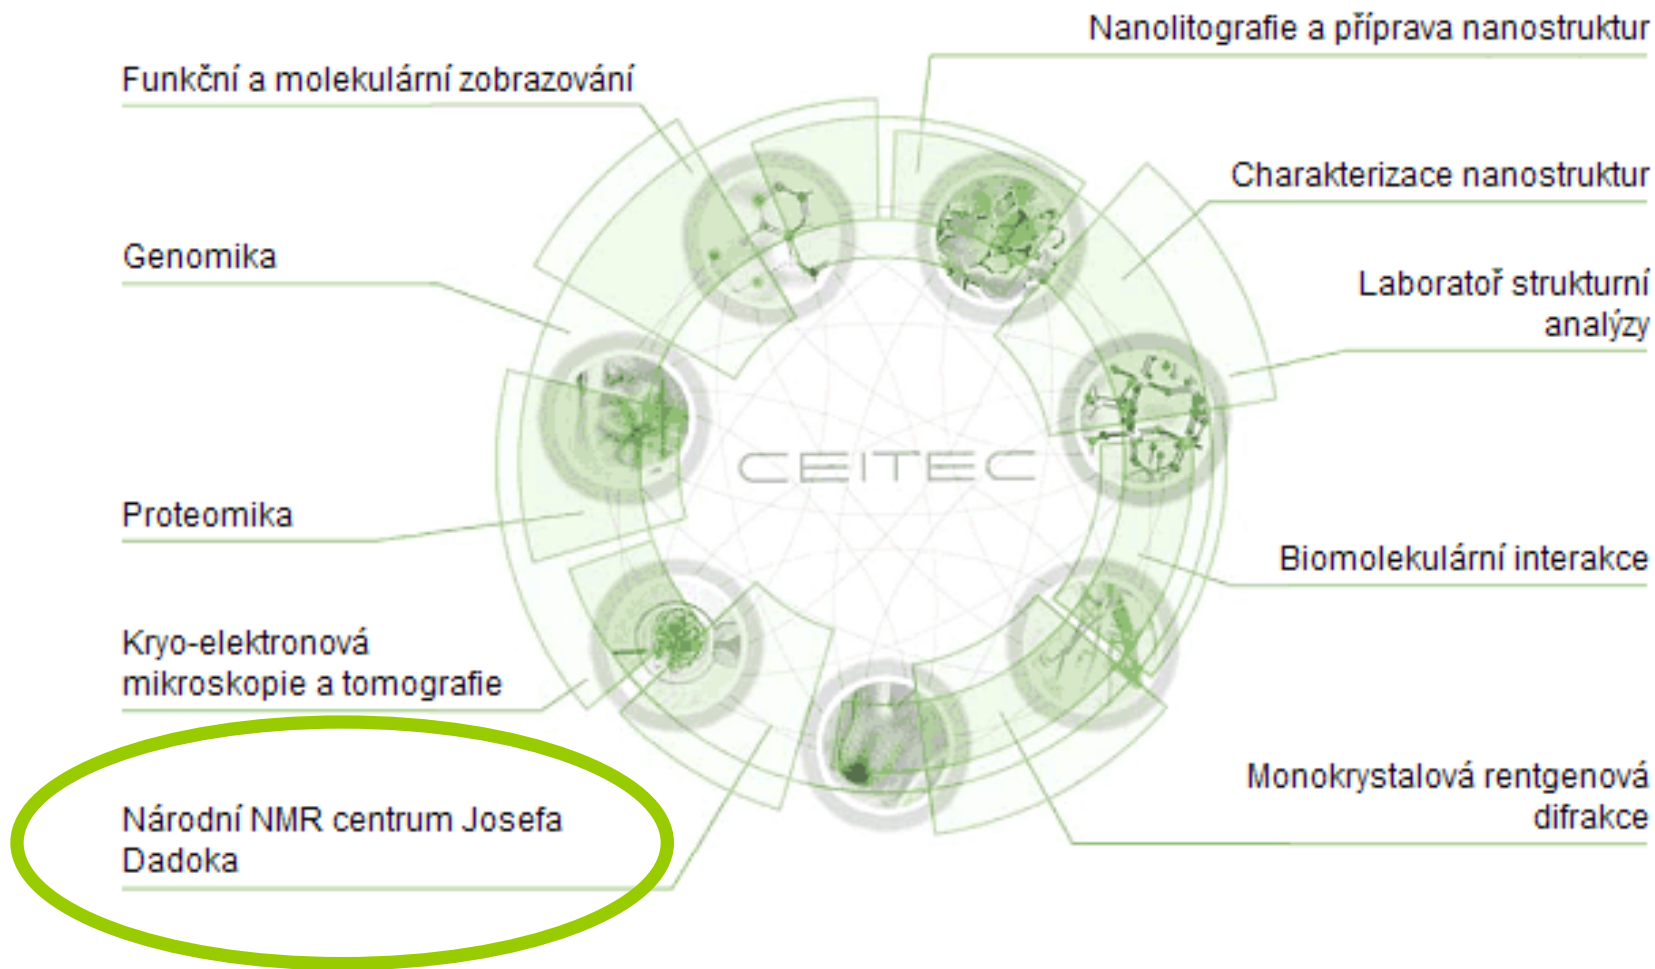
Nanolitografie a příprava nanostruktur

Funkční a molekulární zobrazování

Charakterizace nanostruktur

Genomika

Laboratoř strukturní analýzy

CEITEC

Proteomika

Biomolekulární interakce

Kryo-elektronová mikroskopie a tomografie

Monokrystalová rentgenová difrakce

Národní NMR centrum Josefa Dadoka